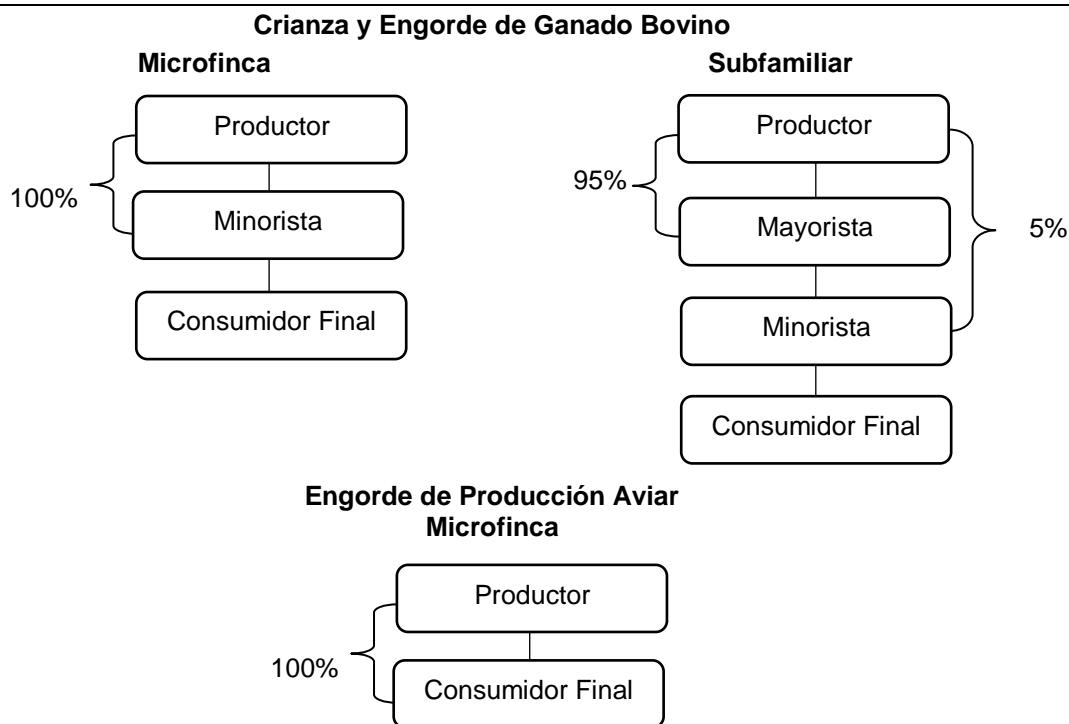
Crianza y Engorde de Ganado Bovino

Microfinca

Productor

100%

Minorista

Consumidor Final

Subfamiliar

Productor

95%

Mayorista

5%

Minorista

Consumidor Final

Engorde de Producción Aviar
Microfinca

Productor

100%

Consumidor Final